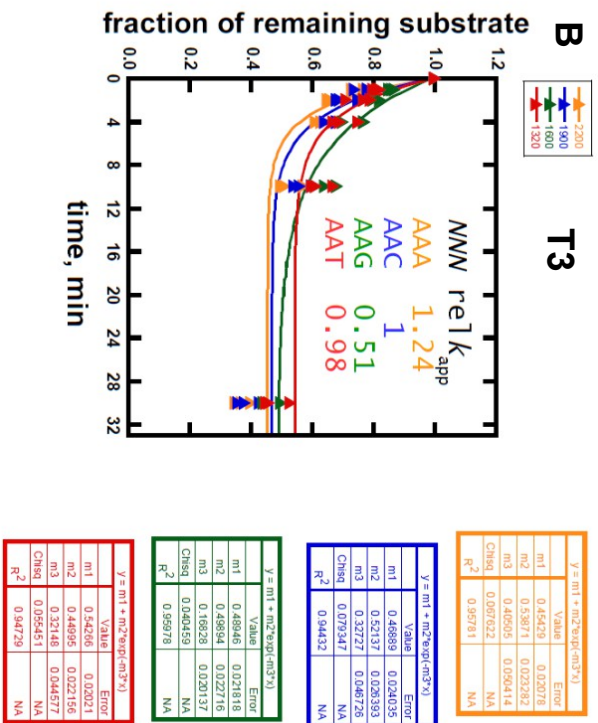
B

T3

fraction of remaining substrate

time, min

NNN relk$_{app}$
AAA 1.24
AAC 1
AAG 0.51
AAT 0.98

2200
1900
1600
1320

1.2
1.0
0.8
0.6
0.4
0.2
0

0
4
8
12
16
20
24
28
32

| y = m1 + m2*exp(-m3*x) | | |
|---|---|---|
| | Value | Error |
| m1 | 0.45429 | 0.02078 |
| m2 | 0.53871 | 0.023282 |
| m3 | 0.40505 | 0.050414 |
| Chisq | 0.067622 | NA |
| $R^2$ | 0.95781 | NA |

| y = m1 + m2*exp(-m3*x) | | |
|---|---|---|
| | Value | Error |
| m1 | 0.46889 | 0.024035 |
| m2 | 0.52137 | 0.026393 |
| m3 | 0.32727 | 0.046726 |
| Chisq | 0.079347 | NA |
| $R^2$ | 0.94432 | NA |

| y = m1 + m2*exp(-m3*x) | | |
|---|---|---|
| | Value | Error |
| m1 | 0.48946 | 0.021818 |
| m2 | 0.49894 | 0.022716 |
| m3 | 0.16828 | 0.020137 |
| Chisq | 0.040459 | NA |
| $R^2$ | 0.95978 | NA |

| y = m1 + m2*exp(-m3*x) | | |
|---|---|---|
| | Value | Error |
| m1 | 0.54266 | 0.02021 |
| m2 | 0.44995 | 0.022156 |
| m3 | 0.32148 | 0.044577 |
| Chisq | 0.055451 | NA |
| $R^2$ | 0.94729 | NA |